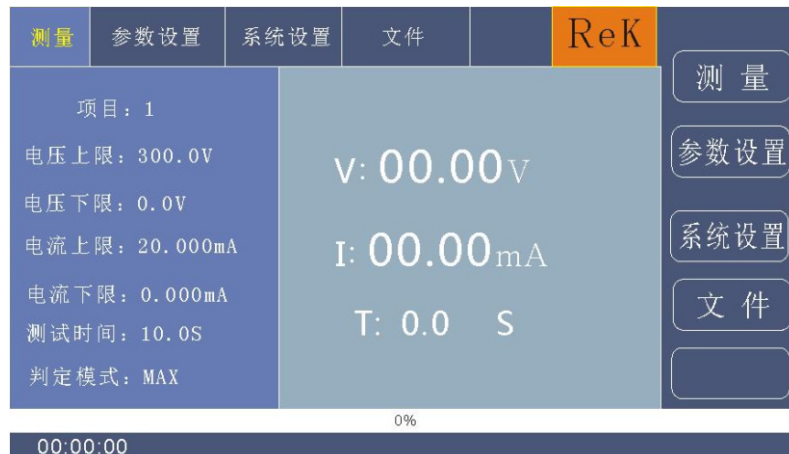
测量 参数设置 系统设置 文件 ReK

测 量
参数设置
系统设置
文 件

项目：1
电压上限：300.0V
电压下限：0.0V
电流上限：20.000mA
电流下限：0.000mA
测试时间：10.0S
判定模式：MAX

V: 00.00V
I: 00.00mA
T: 0.0 S

0%

00:00:00